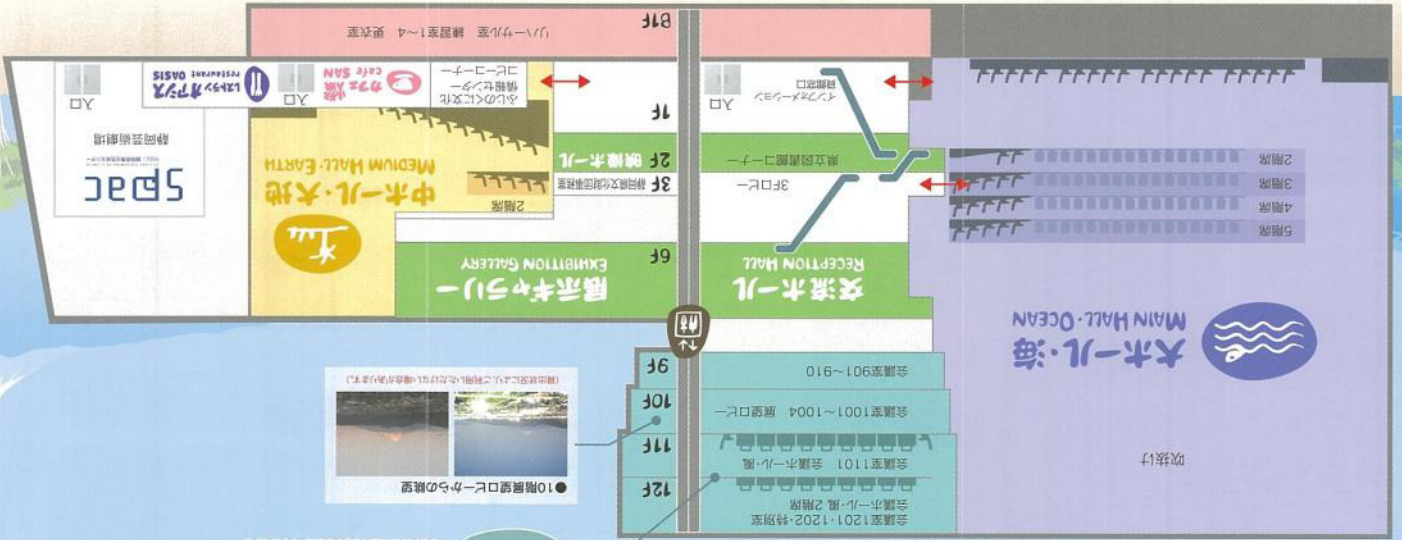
B1F
リハーサル室　練習室1〜4　更衣室

1F
ふじのくに文化情報センター
コピーコーナー
カフェ 想 cafe SAN
レストラン オアシス restaurant OASIS
入口
入口
インフォメーション
総合窓口
入口

spac
静岡芸術劇場

中ホール・大地
MEDIUM HALL・EARTH
2階席

2F 展望ホール
県立図書館コーナー

3F 静岡県文化財団事務局
3Fロビー

6F
展示ギャラリー
EXHIBITION GALLERY
交流ホール
RECEPTION HALL

大ホール・海
MAIN HALL・OCEAN
2階席
3階席
4階席
5階席
吹抜け

9F 会議室901〜910
10F 会議室1001〜1004　展望ロビー
11F 会議室1101　会議ホール・風
12F 会議室1201・1202・特別室　会議ホール・風 2階席

●10階展望ロビーからの眺望
(施設状況によってご利用いただけない場合があります。)